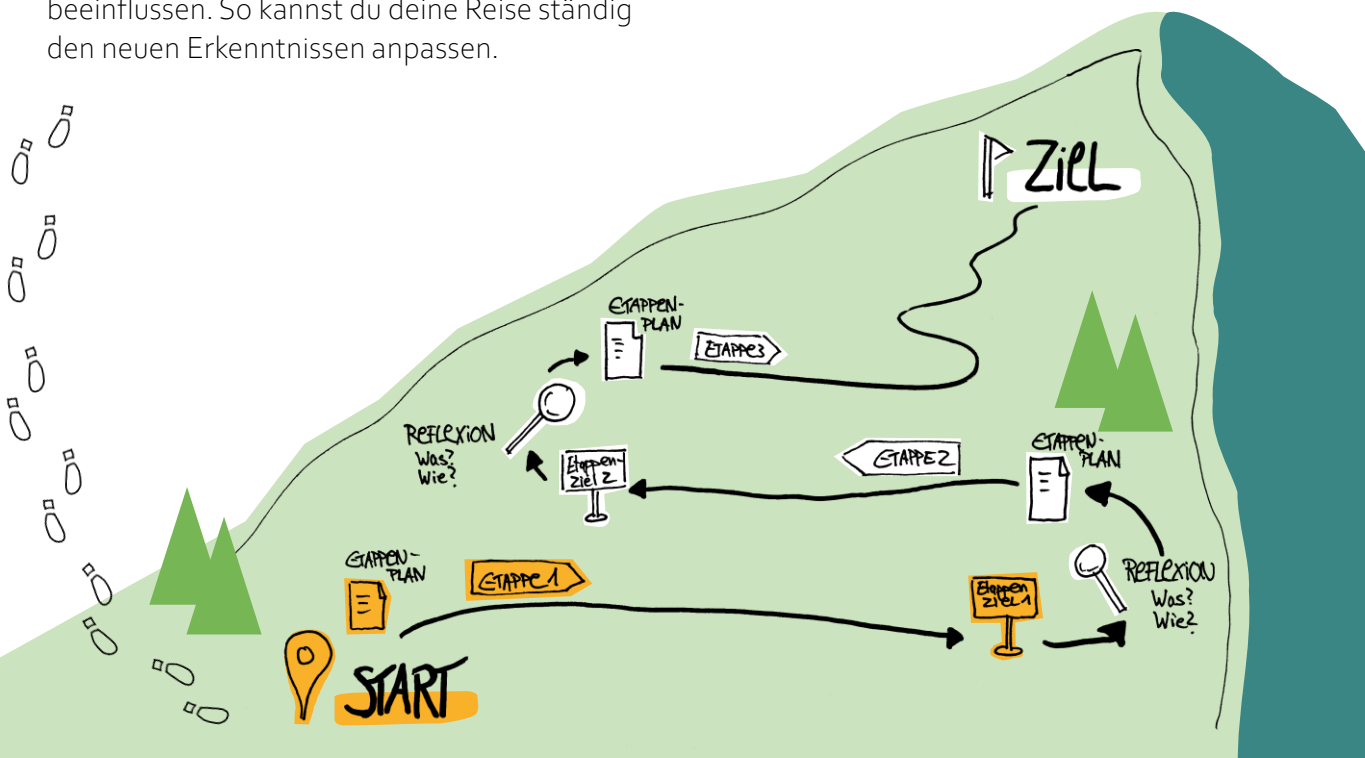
beeinflussen. So kannst du deine Reise ständig den neuen Erkenntnissen anpassen.

ZIEL

ETAPPEN-PLAN

ETAPPE 3

REFLEXION
Was?
Wie?

Etappen-ziel 2

ETAPPE 2

ETAPPEN-PLAN

ETAPPEN-PLAN

ETAPPE 1

Etappen-ziel 1

REFLEXION
Was?
Wie?

START